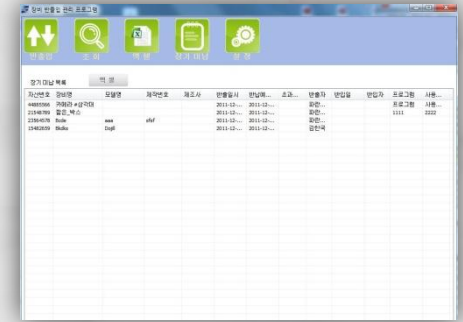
장비 반출입 관리 프로그램

반출입 | 조회 | 엑셀 | 장기미납 | 설정

장기 미납 목록 | 엑셀

| 자산번호 | 장비명 | 모델명 | 제작번호 | 제조사 | 반출일자 | 반입예... | 초과... | 반출자 | 반입일 | 반입자 | 프로그램 | 사용... |
|---|---|---|---|---|---|---|---|---|---|---|---|---|
| 44885566 | 카메라 #성각대 | | | | 2011-12-... | 2011-12-... | | 파란... | | | 프로그램 | 사용... |
| 21548789 | 짐검_박스 | | | | 2011-12-... | 2011-12-... | | 파란... | | | 1111 | 2222 |
| 21564578 | Bside | aaa | sfsf | | 2011-12-... | 2011-12-... | | 파란... | | | | |
| 15482659 | Bkdks | Dsgfl | | | 2011-12-... | 2011-12-... | | 김한국 | | | | |